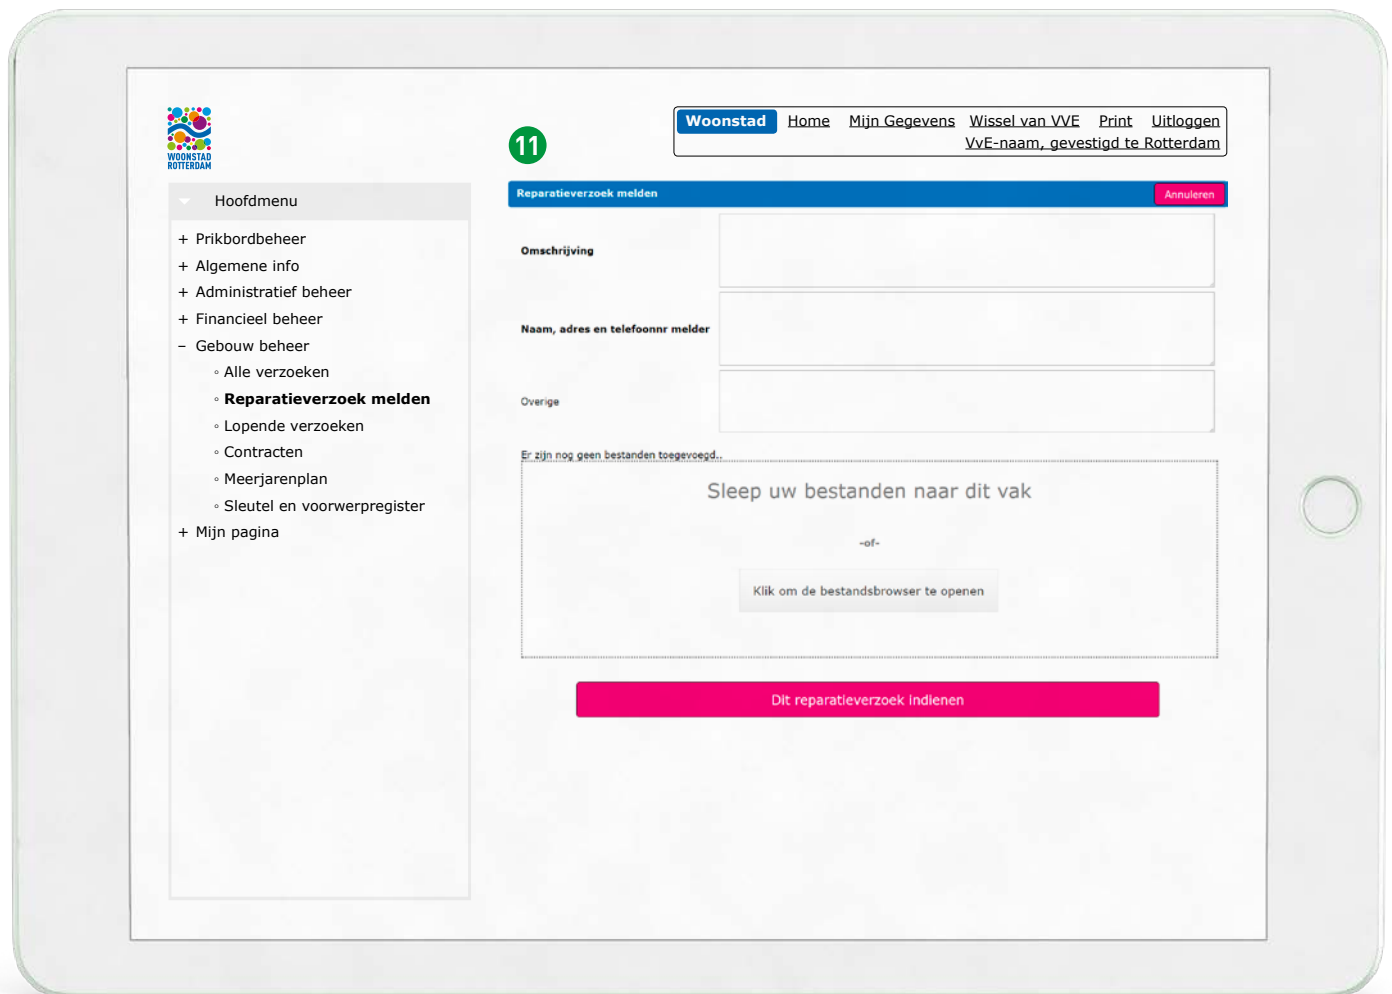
WOONSTAD ROTTERDAM

11

Woonstad Home Mijn Gegevens Wissel van VVE Print Uitloggen
VvE-naam, gevestigd te Rotterdam

Hoofdmenu

+ Prikbordbeheer
+ Algemene info
+ Administratief beheer
+ Financieel beheer
– Gebouw beheer
◦ Alle verzoeken
◦ **Reparatieverzoek melden**
◦ Lopende verzoeken
◦ Contracten
◦ Meerjarenplan
◦ Sleutel en voorwerpregister
+ Mijn pagina

Reparatieverzoek melden

Annuleren

Omschrijving

Naam, adres en telefoonnr melder

Overige

Er zijn nog geen bestanden toegevoegd..

Sleep uw bestanden naar dit vak

-of-

Klik om de bestandsbrowser te openen

Dit reparatieverzoek indienen